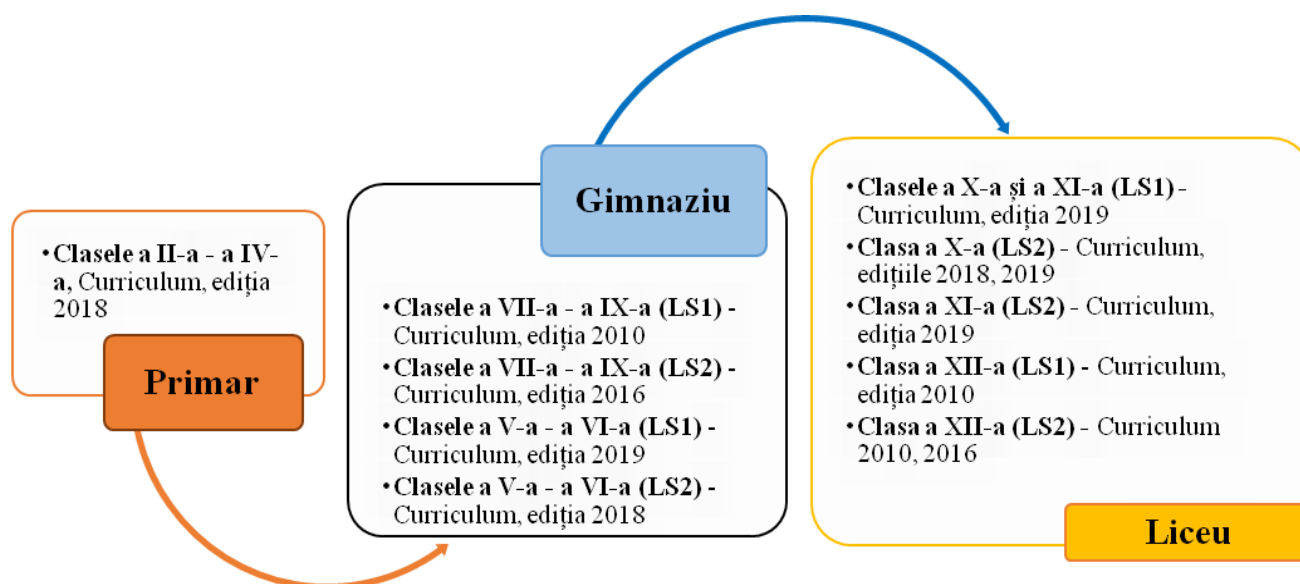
• Clasele a II-a - a IV-a, Curriculum, ediția 2018

Primar

Gimnaziu

• Clasele a VII-a - a IX-a (LS1) - Curriculum, ediția 2010
• Clasele a VII-a - a IX-a (LS2) - Curriculum, ediția 2016
• Clasele a V-a - a VI-a (LS1) - Curriculum, ediția 2019
• Clasele a V-a - a VI-a (LS2) - Curriculum, ediția 2018

• Clasele a X-a și a XI-a (LS1) - Curriculum, ediția 2019
• Clasa a X-a (LS2) - Curriculum, edițiile 2018, 2019
• Clasa a XI-a (LS2) - Curriculum, ediția 2019
• Clasa a XII-a (LS1) - Curriculum, ediția 2010
• Clasa a XII-a (LS2) - Curriculum 2010, 2016

Liceu